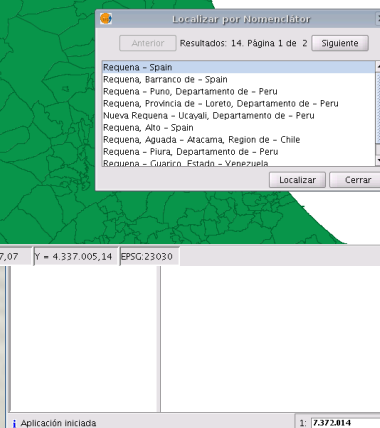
Localizar por Nomenclátor

Anterior
Resultados: 14. Página 1 de 2
Siguiente

Requena - Spain
Requena, Barranco de - Spain
Requena - Puno, Departamento de - Peru
Requena, Provincia de - Loreto, Departamento de - Peru
Nueva Requena - Ucayali, Departamento de - Peru
Requena, Alto - Spain
Requena, Aguada - Atacama, Region de - Chile
Requena - Piura, Departamento de - Peru
Requena - Guarico, Estado - Venezuela

Localizar
Cerrar

7,07
Y = 4.337.005,14
EPSG:23030

Aplicación iniciada
1: 7.372.014